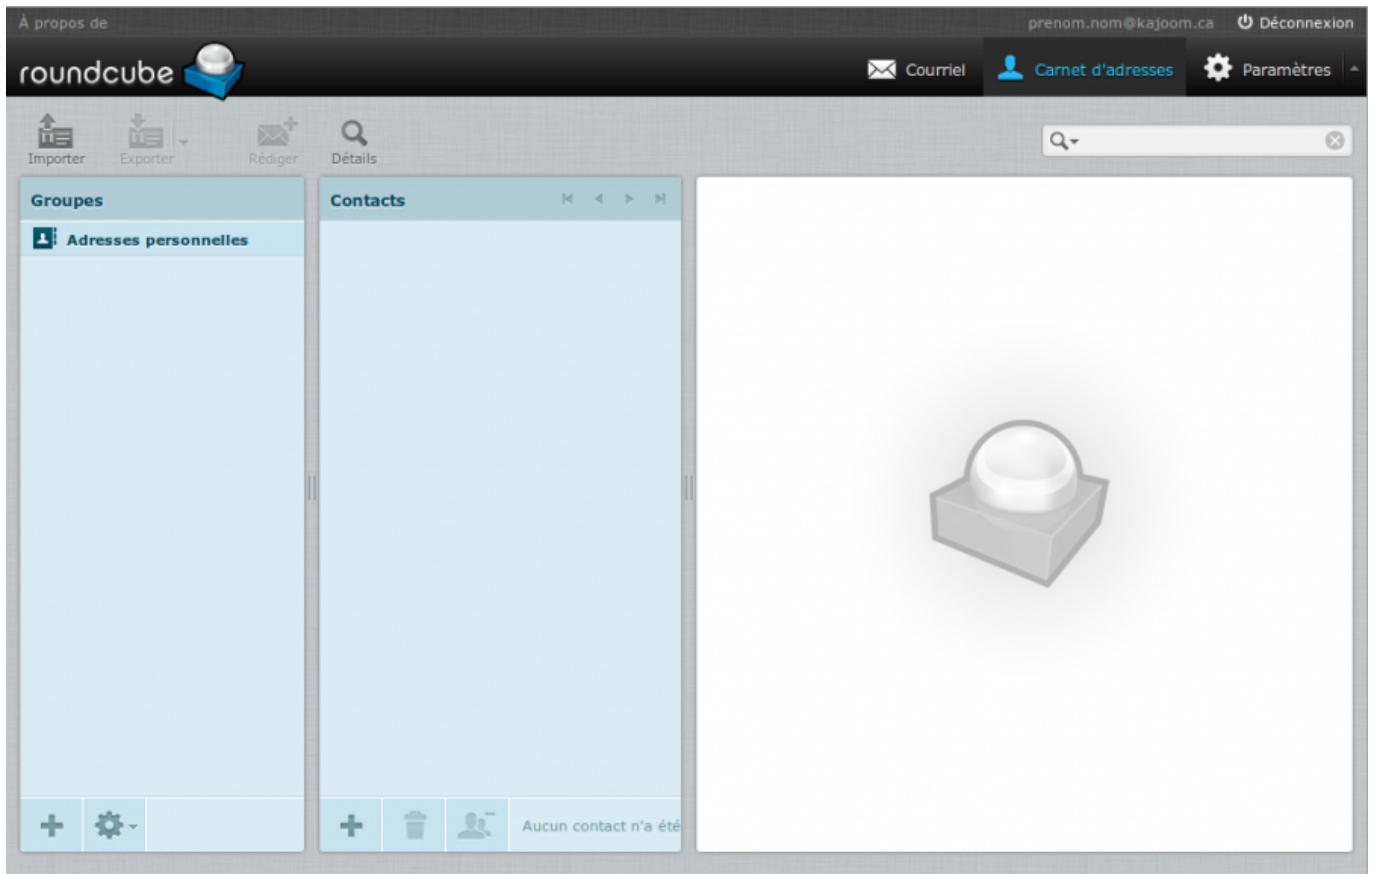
À propos de

prenom.nom@kajoom.ca

Déconnexion

roundcube

Courriel

Carnet d'adresses

Paramètres

Importer

Exporter

Rédiger

Détails

Groupes

Adresses personnelles

Contacts

Aucun contact n'a été